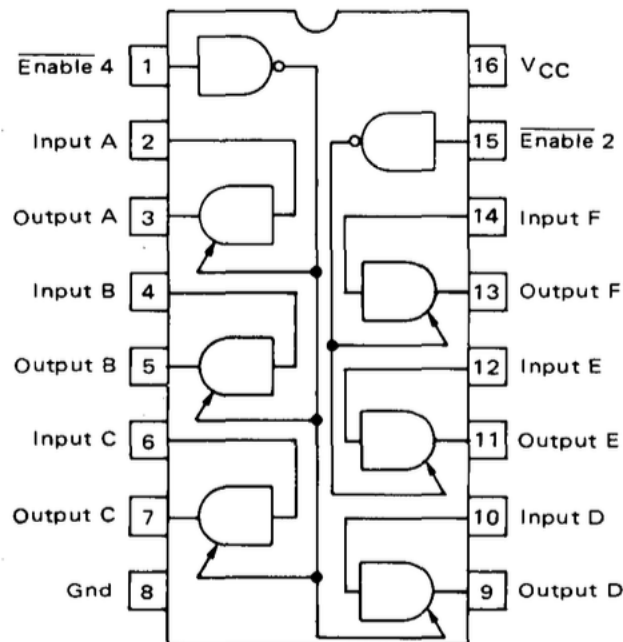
$\overline{\text{Enable 4}}$ 1
Input A 2
Output A 3
Input B 4
Output B 5
Input C 6
Output C 7
Gnd 8

16 $V_{CC}$
15 $\overline{\text{Enable 2}}$
14 Input F
13 Output F
12 Input E
11 Output E
10 Input D
9 Output D